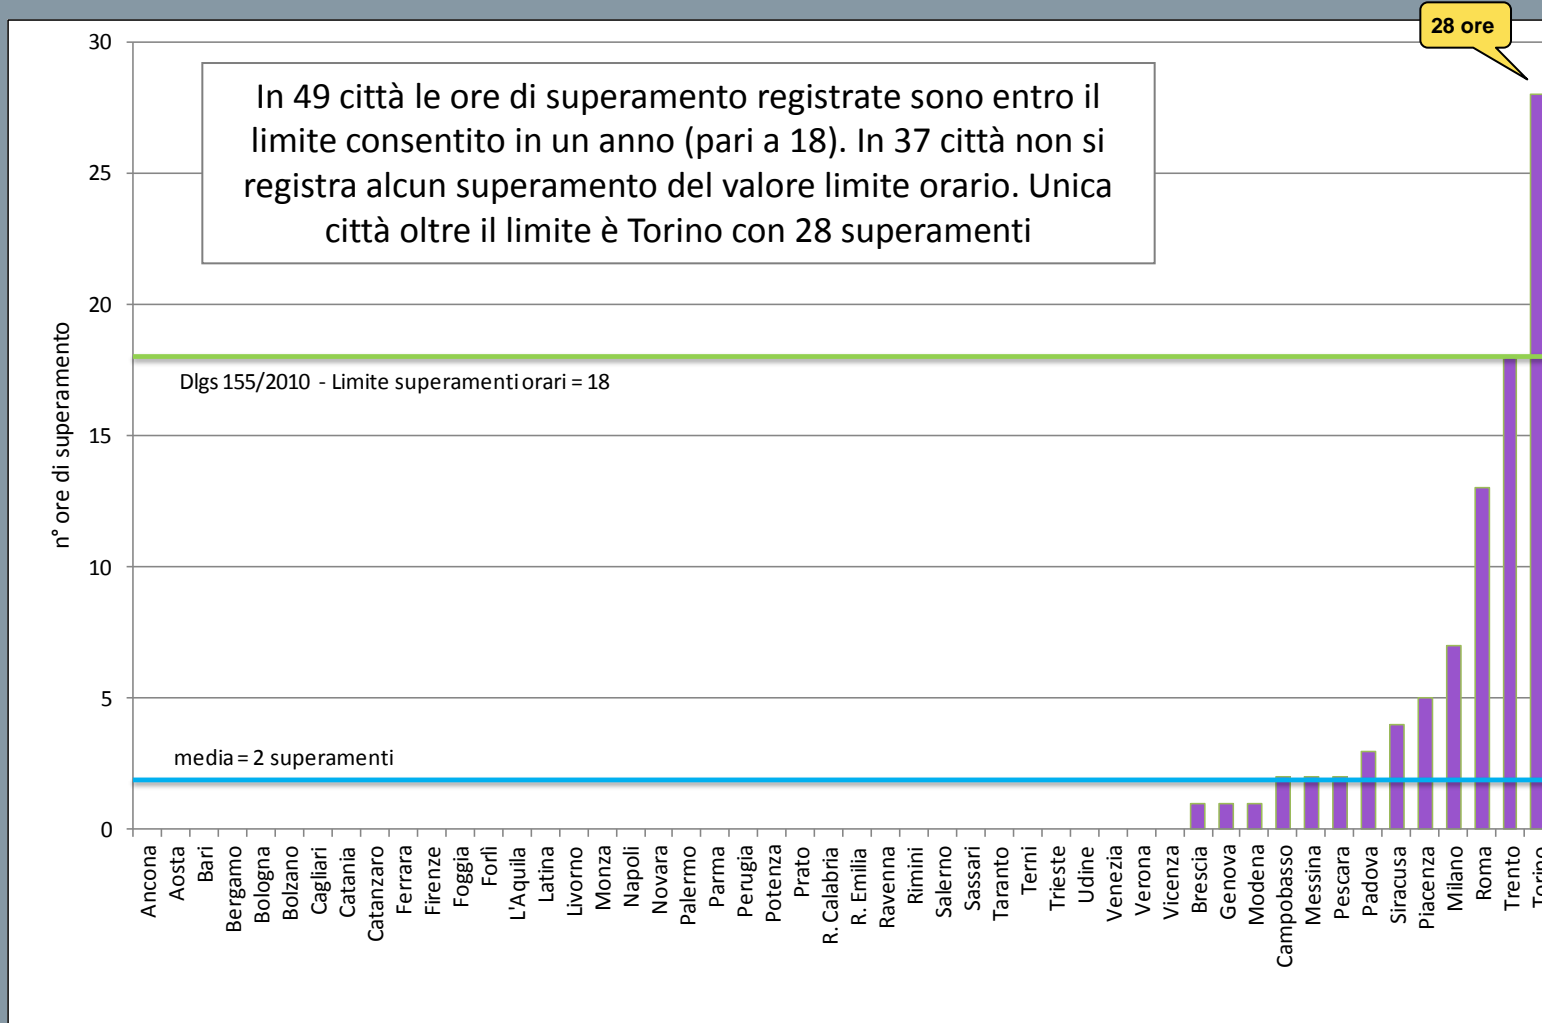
28 ore

In 49 città le ore di superamento registrate sono entro il limite consentito in un anno (pari a 18). In 37 città non si registra alcun superamento del valore limite orario. Unica città oltre il limite è Torino con 28 superamenti

30
25
20
15
10
5
0

n° ore di superamento

Dlgs 155/2010 - Limite superamenti orari = 18

media = 2 superamenti

Ancona
Aosta
Bari
Bergamo
Bologna
Bolzano
Cagliari
Catania
Catanzaro
Ferrara
Firenze
Foggia
Forlì
L'Aquila
Latina
Livorno
Monza
Napoli
Novara
Palermo
Parma
Perugia
Potenza
Prato
R. Calabria
R. Emilia
Ravenna
Rimini
Salerno
Sassari
Taranto
Terni
Trieste
Udine
Venezia
Verona
Vicenza
Brescia
Genova
Modena
Campobasso
Messina
Pescara
Padova
Siracusa
Piacenza
Milano
Roma
Trento
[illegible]